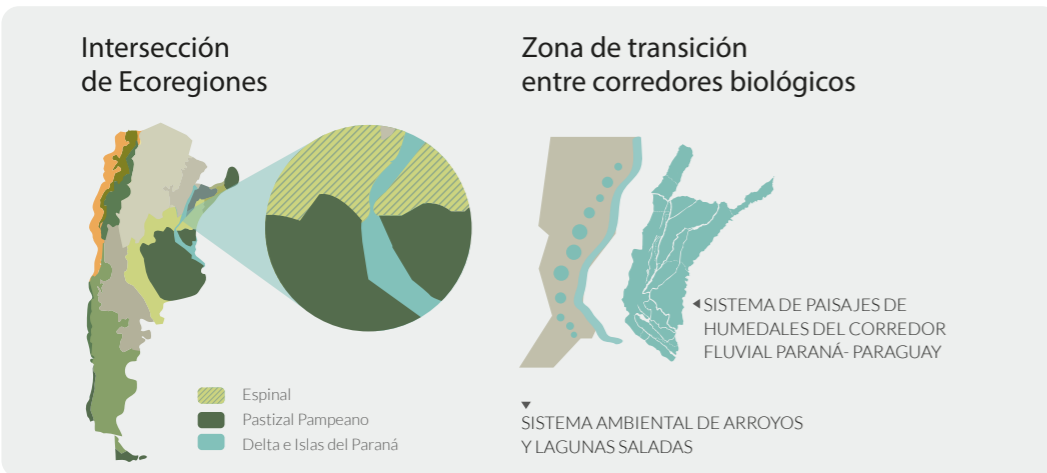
Intersección de Ecoregiones

Zona de transición entre corredores biológicos

Espinal
Pastizal Pampeano
Delta e Islas del Paraná

◀ SISTEMA DE PAISAJES DE HUMEDALES DEL CORREDOR FLUVIAL PARANÁ- PARAGUAY

▼
SISTEMA AMBIENTAL DE ARROYOS Y LAGUNAS SALADAS